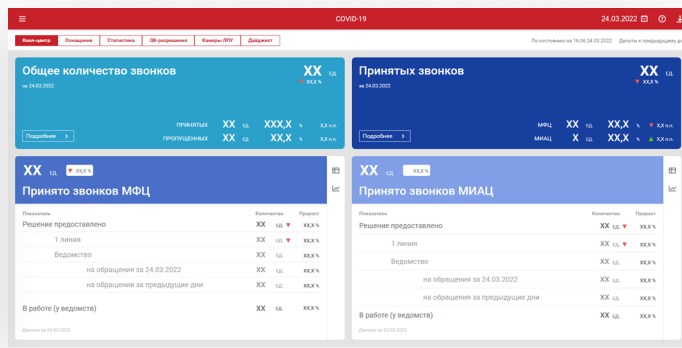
COVID-19

24.03.2022

Колл-центр | Оповещение | Статистика | QR-разрешения | Камеры ЛПУ | Дайджест

По состоянию на 16:06 24.03.2022 Дельты к предыдущему дн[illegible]

Общее количество звонков
за 24.03.2022
XX ед.
XX,X %

ПРИНЯТЫХ XX ед. XXX,X % X,X п.п.
ПРОПУЩЕННЫХ XX ед. XX,X % X,X п.п.

Подробнее

Принятых звонков
за 24.03.2022
XX ед.
XX,X %

МФЦ XX ед. XX,X % X,X п.п.
МИАЦ X ед. XX,X % X,X п.п.

Подробнее

XX ед. XX,X %
Принято звонков МФЦ

| Показатель | Количество | Прирост |
|---|---|---|
| Решение предоставлено | XX ед. | XX,X % |
| 1 линия | XX ед. | XX,X % |
| Ведомство | XX ед. | XX,X % |
| на обращения за 24.03.2022 | XX ед. | XX,X % |
| на обращения за предыдущие дни | XX ед. | XX,X % |
| В работе (у ведомств) | XX ед. | XX,X % |

Данные за 24.03.2022

XX ед. XX,X %
Принято звонков МИАЦ

| Показатель | Количество | Прирост |
|---|---|---|
| Решение предоставлено | XX ед. | XX,X % |
| 1 линия | XX ед. | XX,X % |
| Ведомство | XX ед. | XX,X % |
| на обращения за 24.03.2022 | XX ед. | XX,X % |
| на обращения за предыдущие дни | XX ед. | XX,X % |
| В работе (у ведомств) | XX ед. | XX,X % |

Данные за 24.03.2022